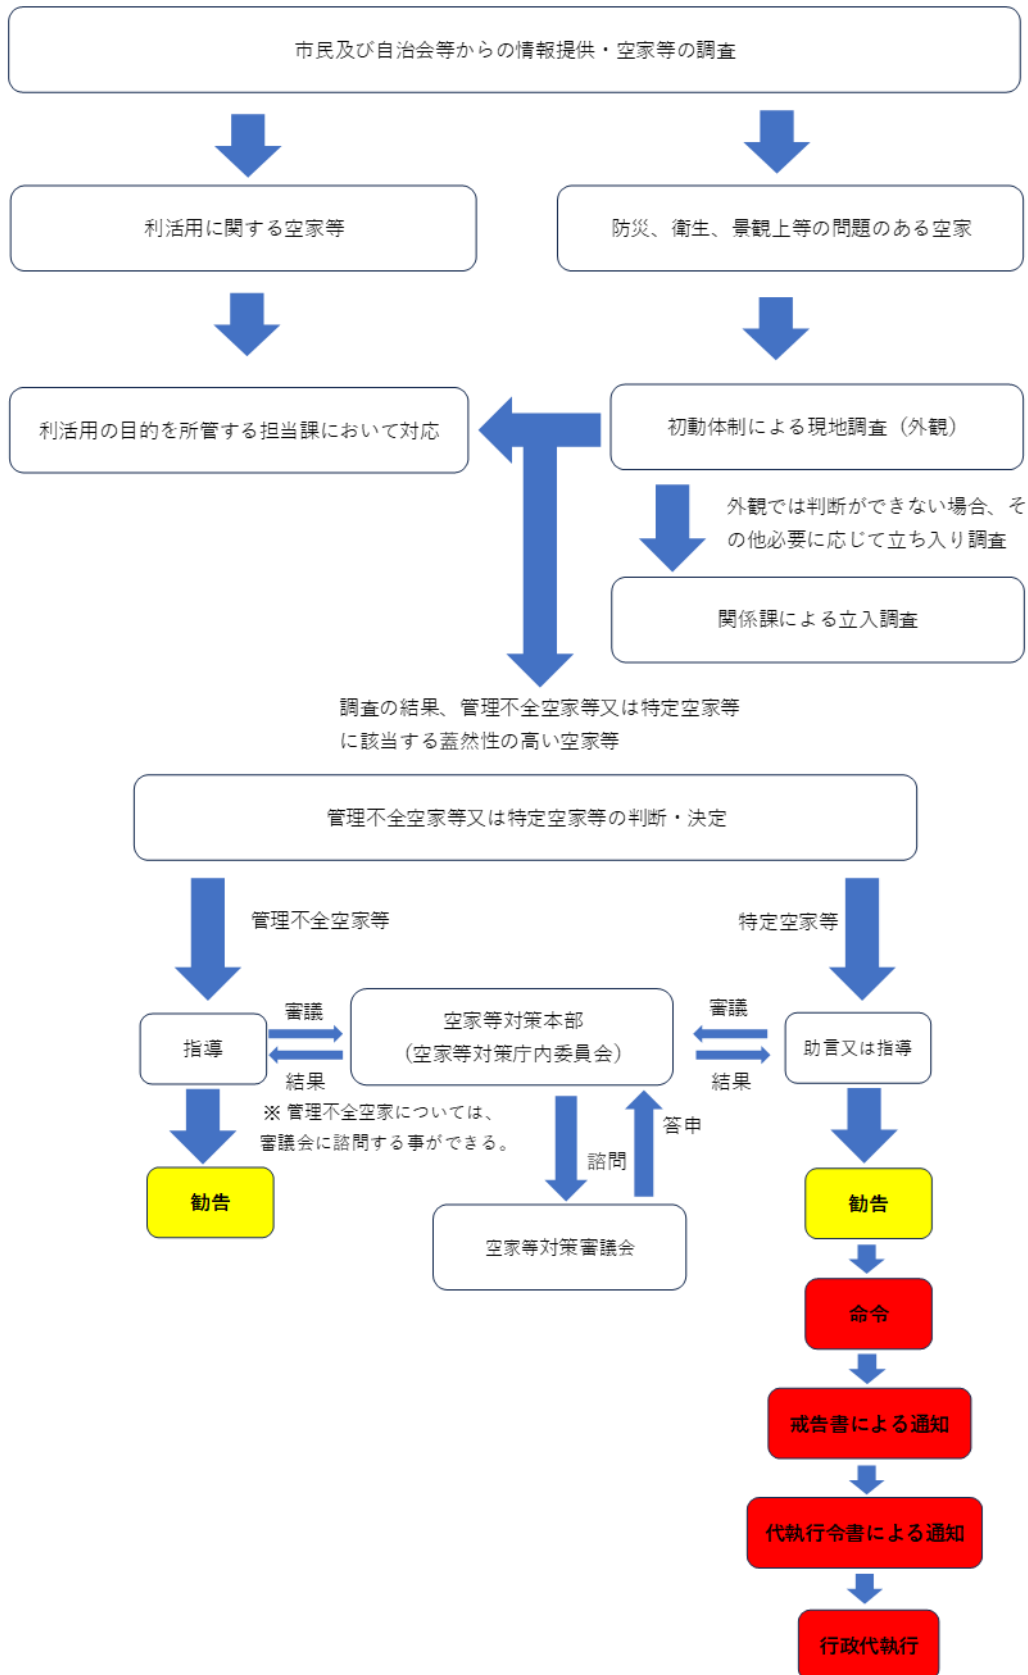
市民及び自治会等からの情報提供・空家等の調査

利活用に関する空家等

防災、衛生、景観上等の問題のある空家

利活用の目的を所管する担当課において対応

初動体制による現地調査（外観）

外観では判断ができない場合、その他必要に応じて立ち入り調査

関係課による立入調査

調査の結果、管理不全空家等又は特定空家等に該当する蓋然性の高い空家等

管理不全空家等又は特定空家等の判断・決定

管理不全空家等

特定空家等

審議

指導

空家等対策本部
（空家等対策庁内委員会）

審議

助言又は指導

結果

結果

※ 管理不全空家については、審議会に諮問する事ができる。

答申

諮問

勧告

勧告

空家等対策審議会

命令

戒告書による通知

代執行令書による通知

行政代執行